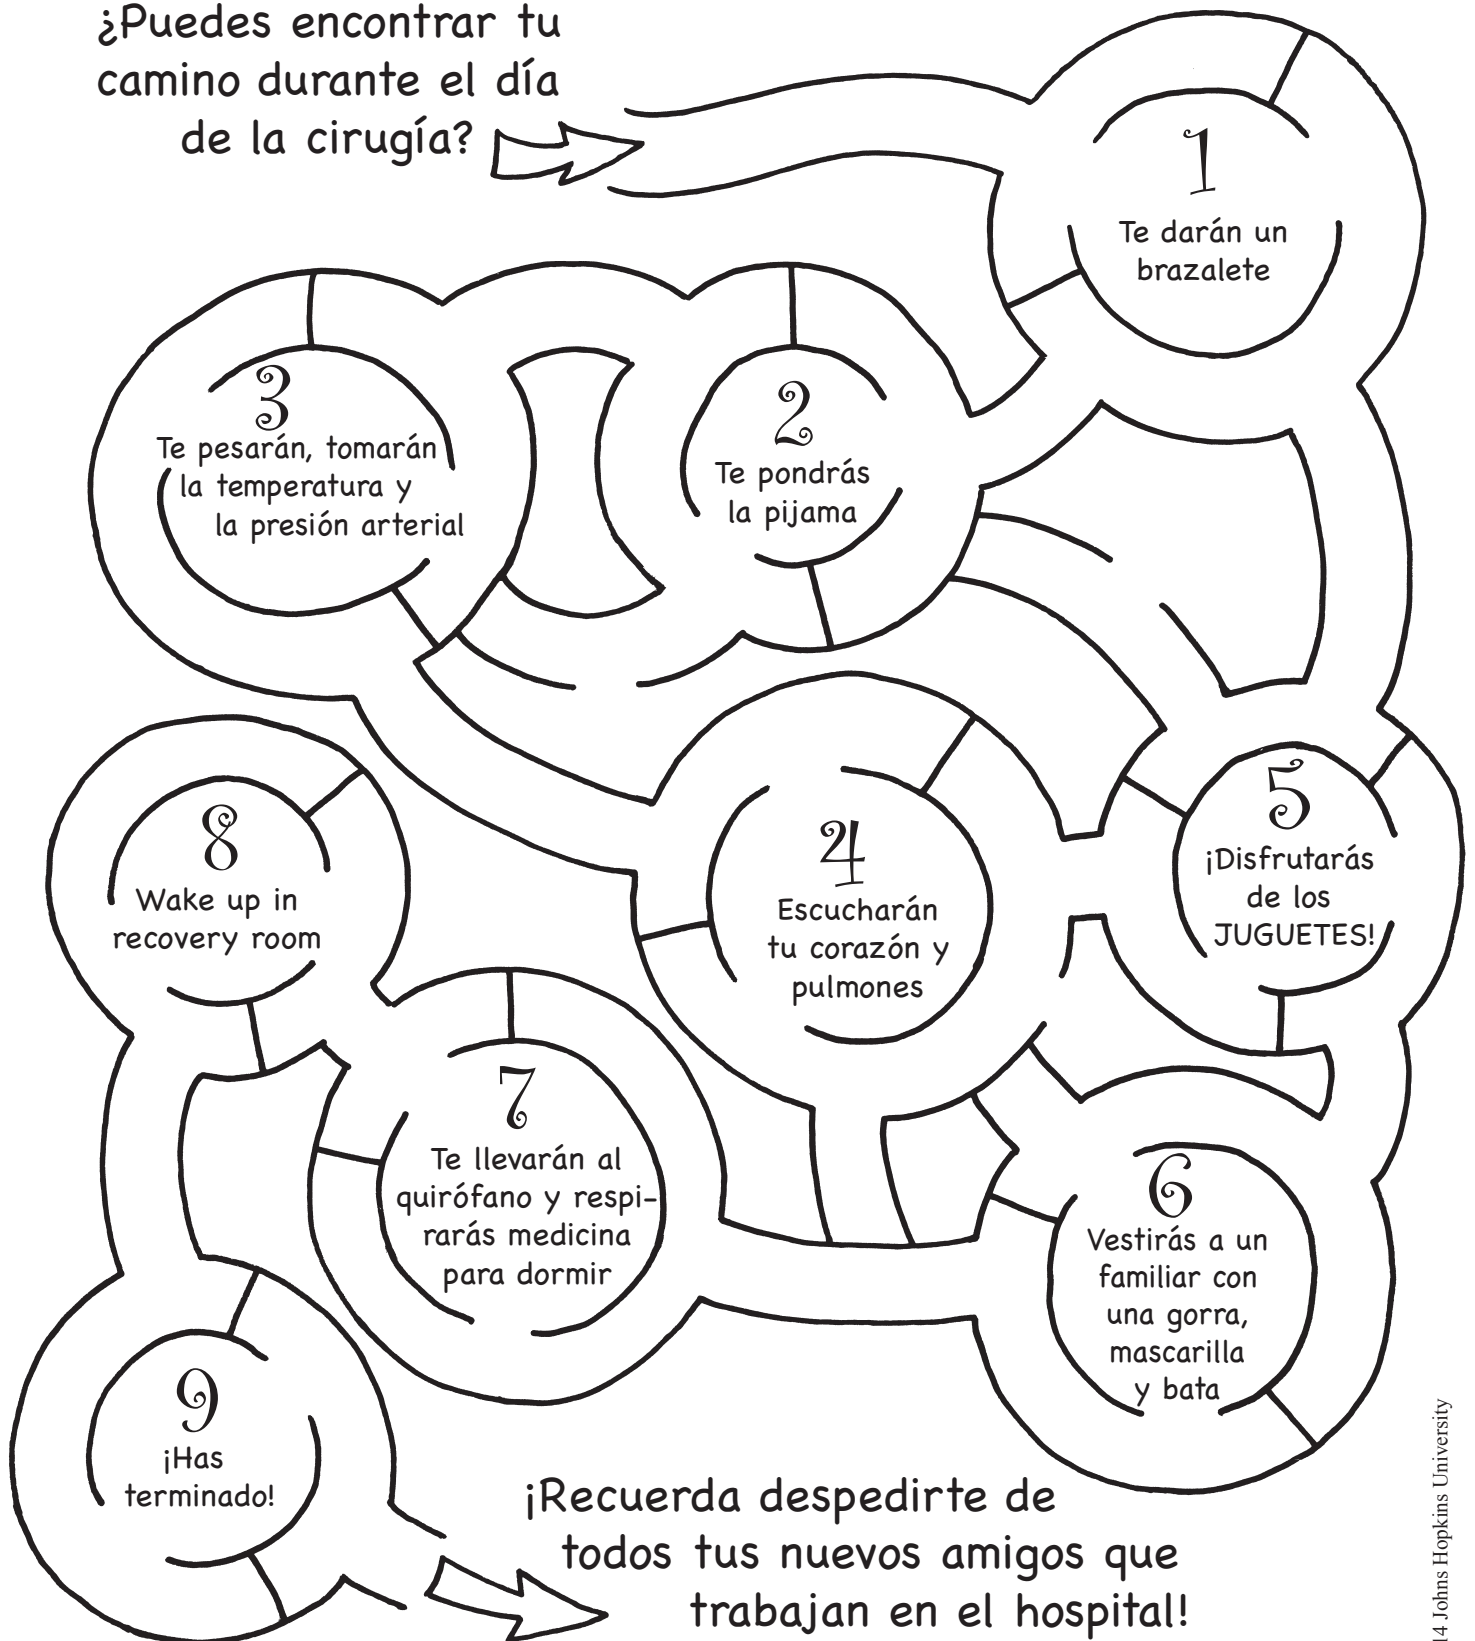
¿Puedes encontrar tu camino durante el día de la cirugía?

1
Te darán un brazalete

2
Te pondrás la pijama

3
Te pesarán, tomarán la temperatura y la presión arterial

4
Escucharán tu corazón y pulmones

5
¡Disfrutarás de los JUGUETES!

6
Vestirás a un familiar con una gorra, mascarilla y bata

7
Te llevarán al quirófano y respirarás medicina para dormir

8
Wake up in recovery room

9
¡Has terminado!

¡Recuerda despedirte de todos tus nuevos amigos que trabajan en el hospital!

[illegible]14 Johns Hopkins University